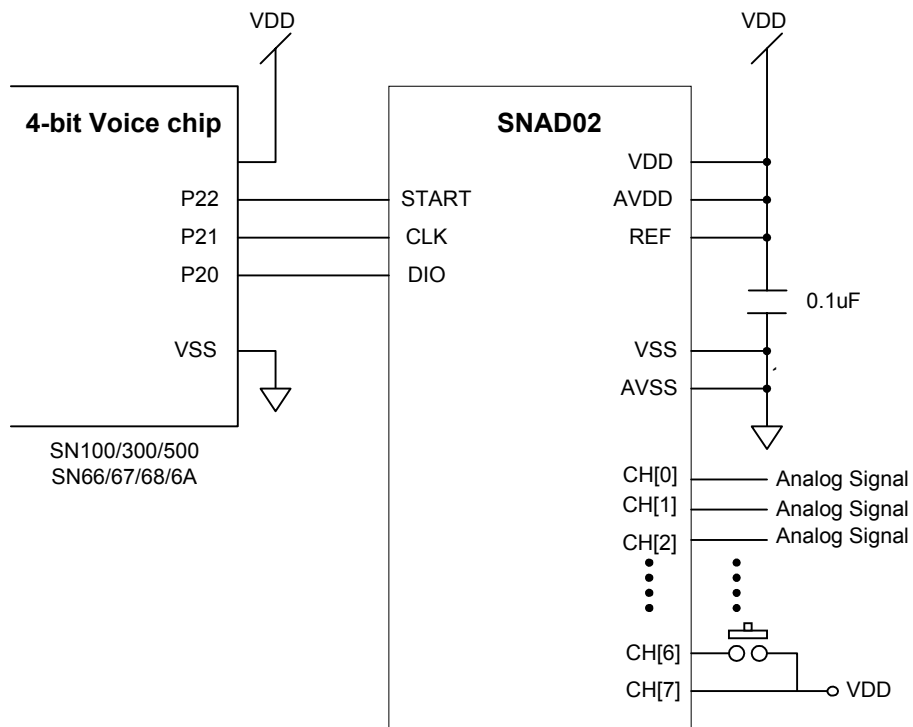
VDD

VDD

4-bit Voice chip

SNAD02

P22
P21
P20

VSS

SN100/300/500
SN66/67/68/6A

START
CLK
DIO

VDD
AVDD
REF

0.1uF

VSS
AVSS

CH[0]
CH[1]
CH[2]

Analog Signal
Analog Signal
Analog Signal

CH[6]
CH[7]

VDD